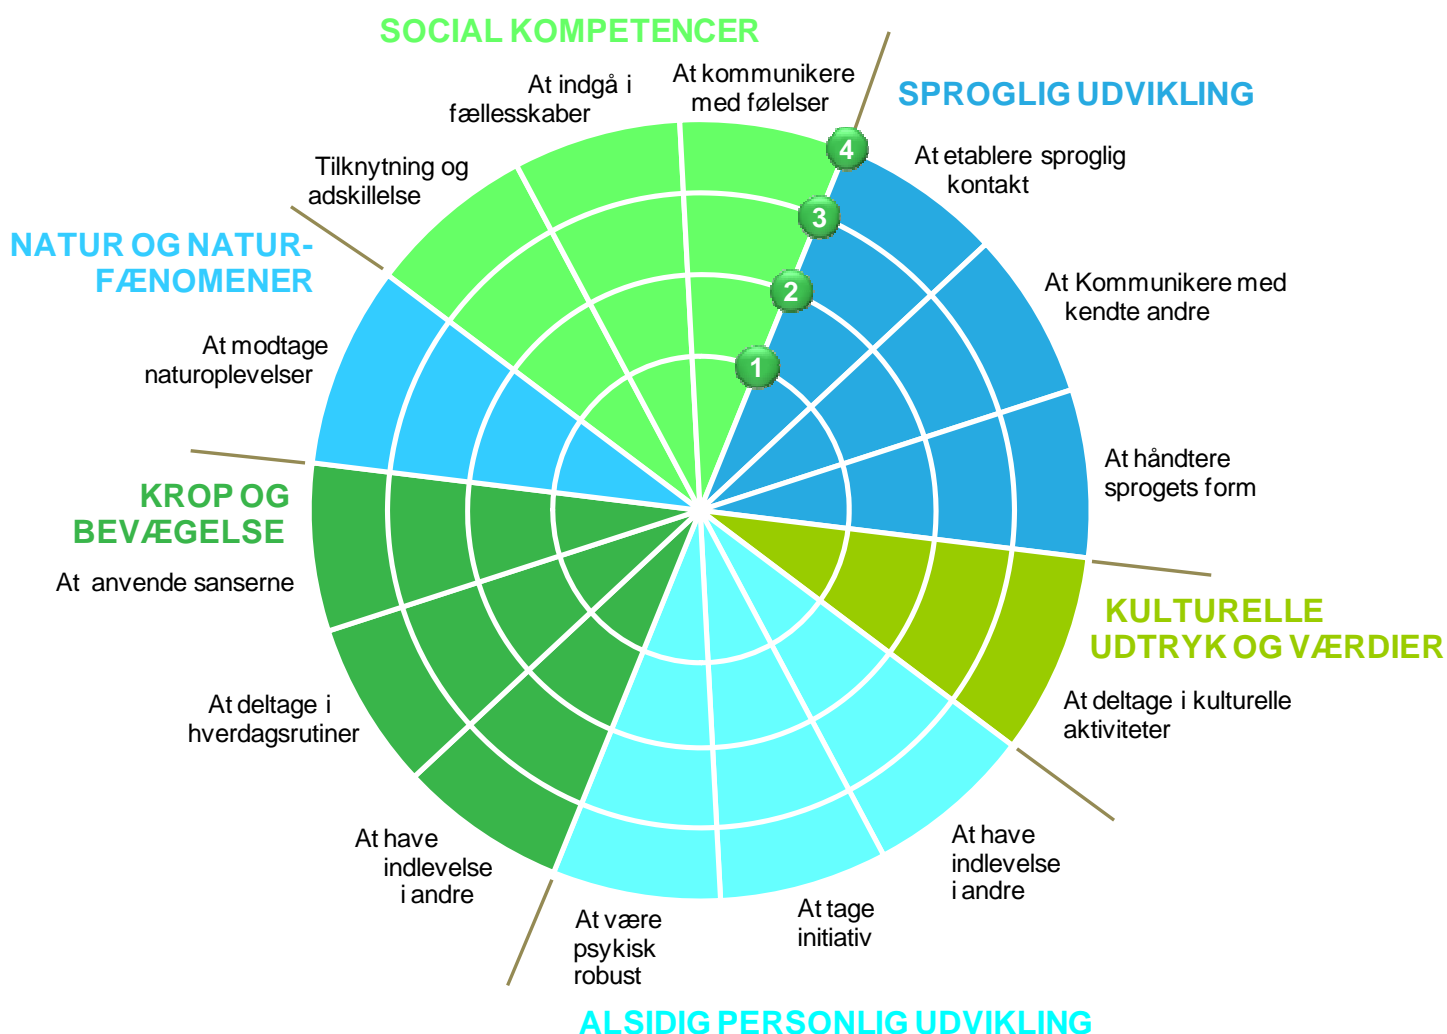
SOCIAL KOMPETENCER

At indgå i fællesskaber

At kommunikere med følelser

Tilknytning og adskillelse

SPROGLIG UDVIKLING

4

At etablere sproglig kontakt

3

2

At Kommunikere med kendte andre

1

NATUR OG NATUR-FÆNOMENER

At modtage naturoplevelser

At håndtere sprogets form

KROP OG BEVÆGELSE

At anvende sanserne

KULTURELLE UDTRYK OG VÆRDIER

At deltage i kulturelle aktiviteter

At deltage i hverdagsrutiner

At have indlevelse i andre

At have indlevelse i andre

At være psykisk robust

At tage initiativ

ALSIDIG PERSONLIG UDVIKLING